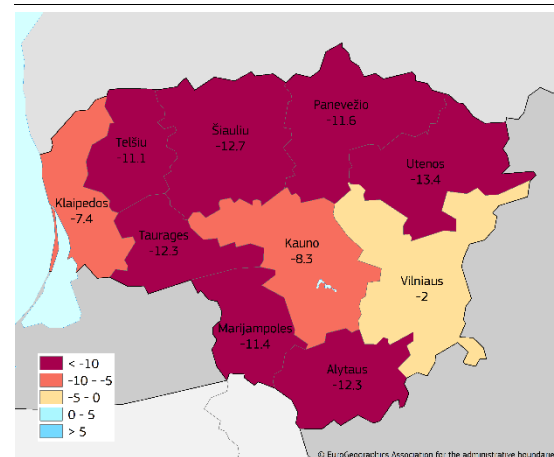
Telšiu
-11.1

Šiauliu
-12.7

Panevėžio
-11.6

Utenos
-13.4

Klaipėdos
-7.4

Tauragės
-12.3

Kauno
-8.3

Vilniaus
-2

Marijampolės
-11.4

Alytaus
-12.3

< -10
-10 - -5
-5 - 0
0 - 5
> 5

© EuroGeographics Association for the administrative boundar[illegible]